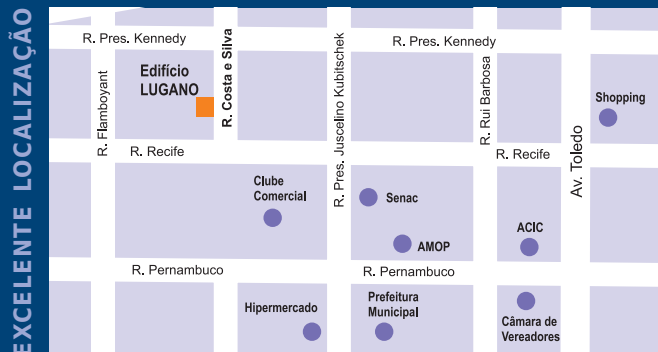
EXCELENTE LOCALIZAÇÃO

R. Pres. Kennedy
R. Pres. Kennedy
Edifício LUGANO
R. Costa e Silva
R. Flamboyant
R. Pres. Juscelino Kubitschek
R. Rui Barbosa
Av. Toledo
Shopping
R. Recife
R. Recife
Clube Comercial
Senac
AMOP
ACIC
R. Pernambuco
R. Pernambuco
Hipermercado
Prefeitura Municipal
Câmara de Vereadores